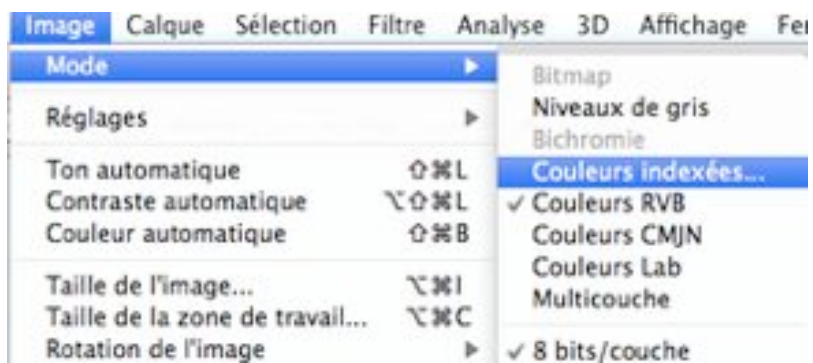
Image Calque Sélection Filtre Analyse 3D Affichage Fe

Mode
Réglages
Ton automatique ⇧⌘L
Contraste automatique ⌥⇧⌘L
Couleur automatique ⇧⌘B
Taille de l'image... ⌥⌘I
Taille de la zone de travail... ⌥⌘C
Rotation de l'image

Bitmap
Niveaux de gris
Bichromie
Couleurs indexées...
✓ Couleurs RVB
Couleurs CMJN
Couleurs Lab
Multicouche
✓ 8 bits/couche